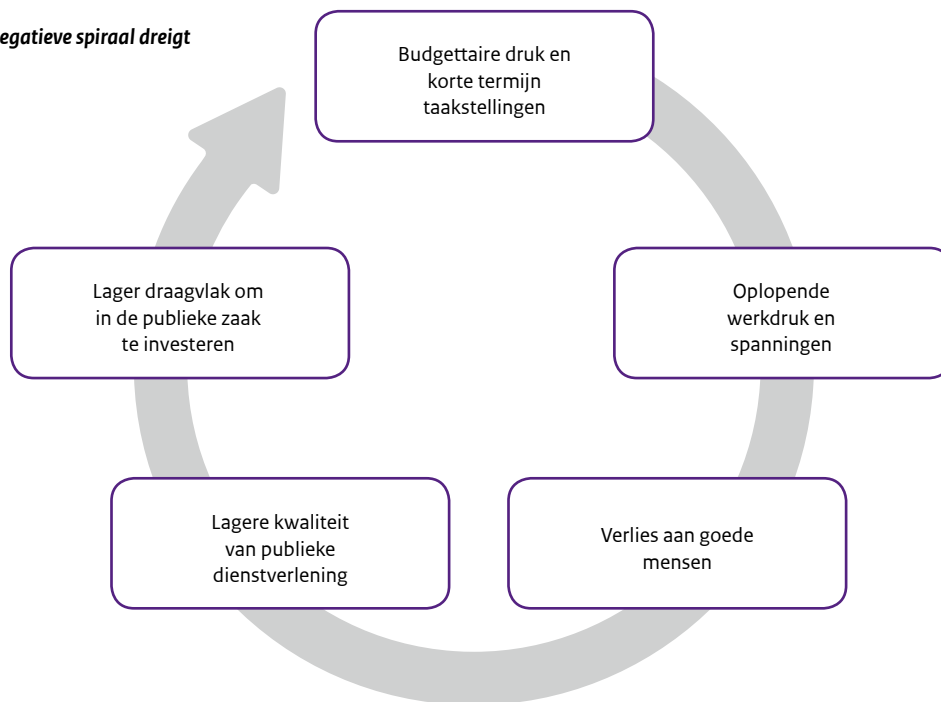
egatieve spiraal dreigt

Budgettaire druk en korte termijn taakstellingen

Oplopende werkdruk en spanningen

Verlies aan goede mensen

Lagere kwaliteit van publieke dienstverlening

Lager draagvlak om in de publieke zaak te investeren